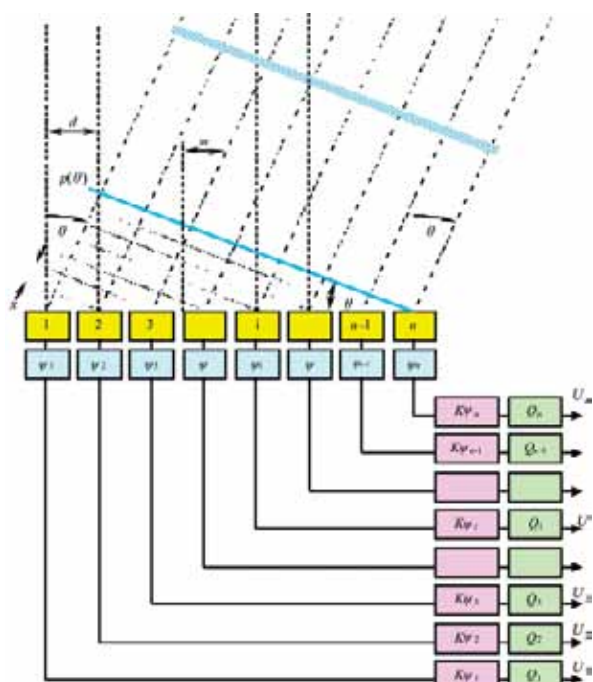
$d$

$p(\theta)$

$\theta$

$x$

$\theta$

$\theta$

1

2

3

i

$n-1$

$n$

$\psi_1$

$\psi_2$

$\psi_3$

$\psi$

$\psi_i$

$\psi$

$\psi_{n-1}$

$\psi_n$

$K\psi_n$

$Q_n$

$U_m$

$K\psi_{n-1}$

$Q_{n-1}$

$K\psi_i$

$Q_i$

$U'$

$K\psi_3$

$Q_3$

$U_3$

$K\psi_2$

$Q_2$

$U_2$

$K\psi_1$

$Q_1$

$U_1$